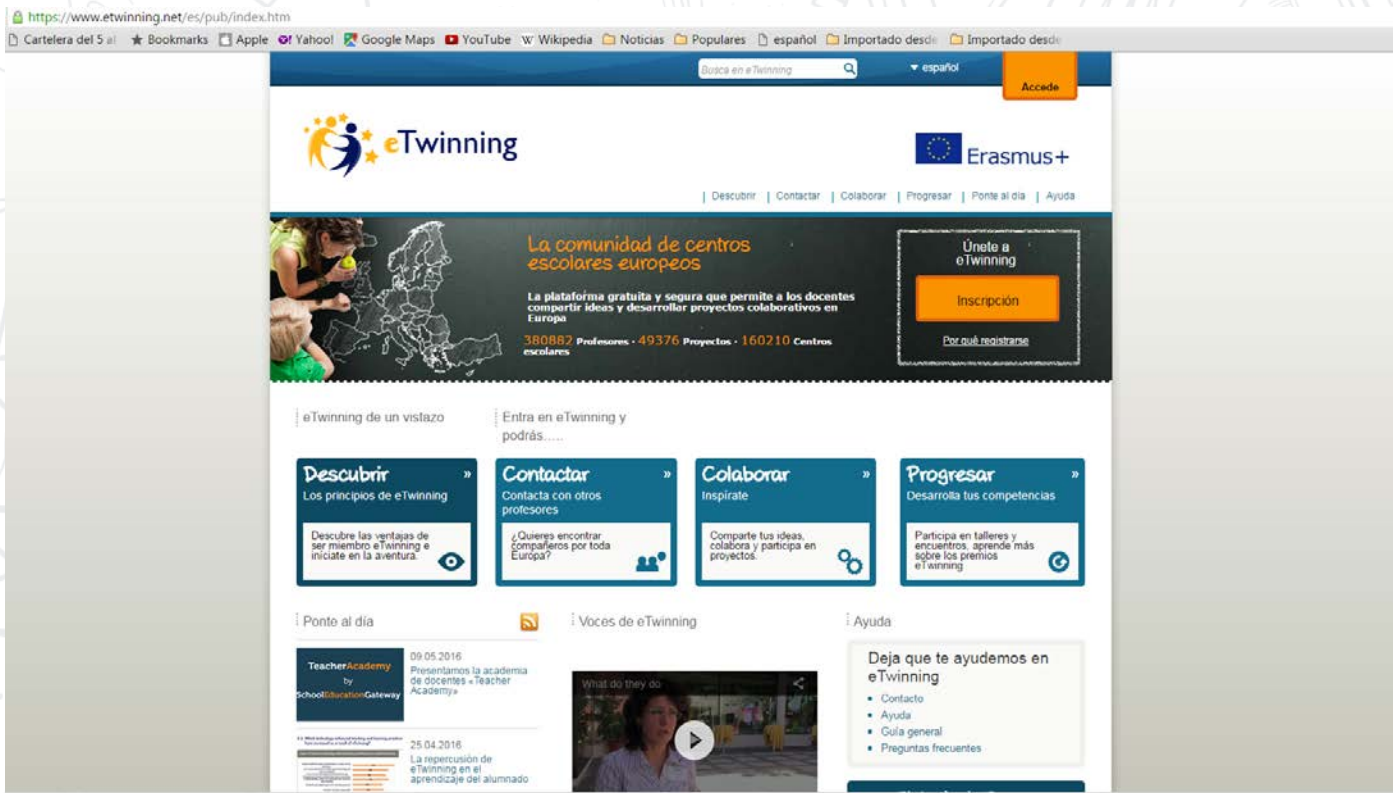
https://www.etwinning.net/es/pub/index.htm

Cartelera del 5 al ★ Bookmarks Apple Yahoo! Google Maps YouTube Wikipedia Noticias Populares español Importado desde Importado desde

Busca en eTwinning ▾ español Accede

eTwinning

Erasmus+

| Descubrir | Contactar | Colaborar | Progresar | Ponte al día | Ayuda

La comunidad de centros escolares europeos

La plataforma gratuita y segura que permite a los docentes compartir ideas y desarrollar proyectos colaborativos en Europa

380882 Profesores · 49376 Proyectos · 160210 Centros escolares

Únete a eTwinning

Inscripción

Por qué registrarse

eTwinning de un vistazo

Entra en eTwinning y podrás.....

Descubrir »
Los principios de eTwinning
Descubre las ventajas de ser miembro eTwinning e iníciate en la aventura.

Contactar »
Contacta con otros profesores
¿Quieres encontrar compañeros por toda Europa?

Colaborar »
Inspírate
Comparte tus ideas, colabora y participa en proyectos.

Progresar »
Desarrolla tus competencias
Participa en talleres y encuentros, aprende más sobre los premios eTwinning

Ponte al día

TeacherAcademy by SchoolEducationGateway

09.05.2016
Presentamos la academia de docentes «Teacher Academy»

25.04.2016
La repercusión de eTwinning en el aprendizaje del alumnado

Voces de eTwinning

What do they do

Ayuda

Deja que te ayudemos en eTwinning
• Contacto
• Ayuda
• Guía general
• Preguntas frecuentes